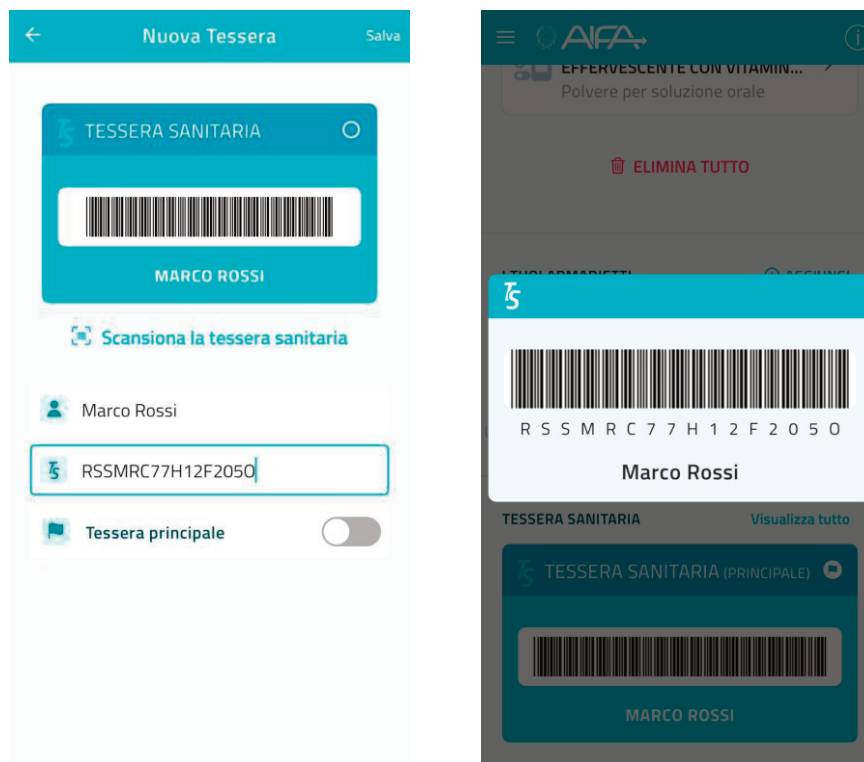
Nuova Tessera
Salva

TS TESSERA SANITARIA

MARCO ROSSI

Scansiona la tessera sanitaria

Marco Rossi

RSSMRC77H12F2050

Tessera principale

AIFA

EFFERVESCENTE CON VITAMIN...
Polvere per soluzione orale

ELIMINA TUTTO

I TUOI ARMADIETTI
AGGIUNGI

TS

R S S M R C 7 7 H 1 2 F 2 0 5 0
Marco Rossi

TESSERA SANITARIA
Visualizza tutto

TESSERA SANITARIA (PRINCIPALE)

MARCO ROSSI